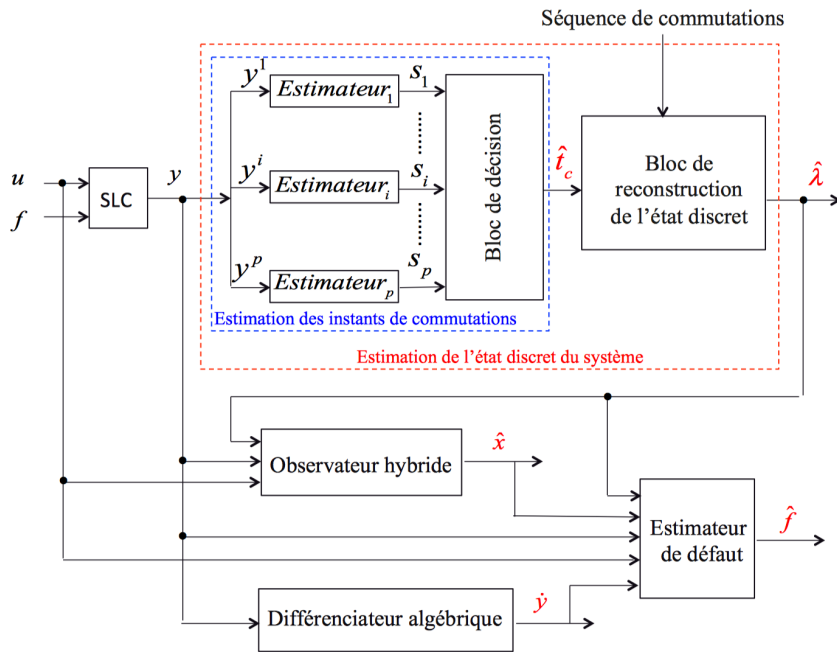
Séquence de commutations

$u$

$f$

SLC

$y$

$y^1$

$Estimateur_1$

$s_1$

$y^i$

$Estimateur_i$

$s_i$

$y^p$

$Estimateur_p$

$s_p$

Bloc de décision

$\hat{t}_c$

Bloc de reconstruction de l'état discret

$\hat{\lambda}$

Estimation des instants de commutations

Estimation de l'état discret du système

Observateur hybride

$\hat{x}$

Estimateur de défaut

$\hat{f}$

Différenciateur algébrique

$\dot{y}$